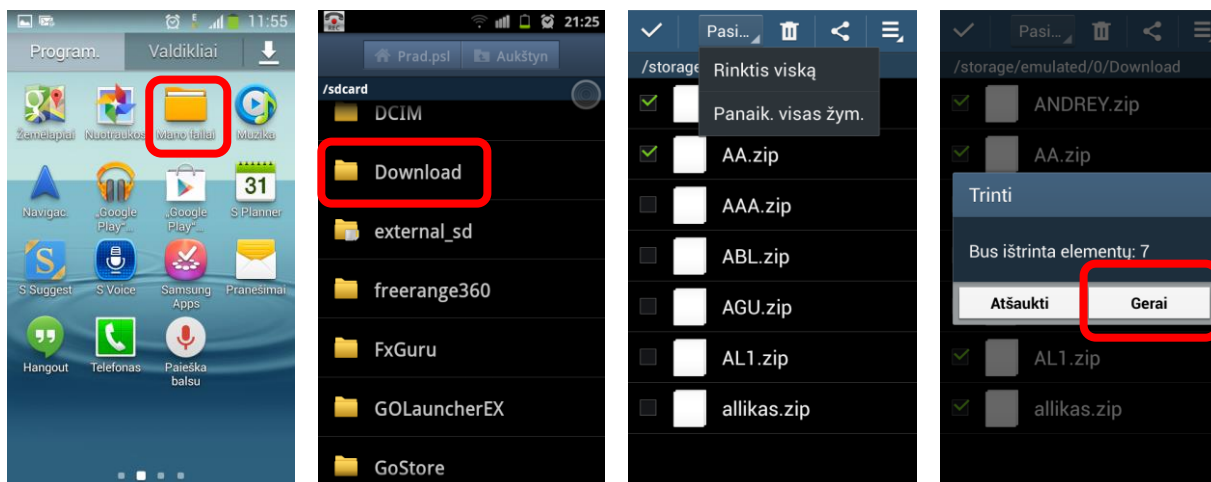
11:55
Program.
Valdikliai
Žemėlapiai
Nuotraukos
Mano failai
Muzika
Navigac.
„Google Play"...
„Google Play"...
31
S Planner
S Suggest
S Voice
Samsung Apps
Pranešimai
Hangout
Telefonas
Paieška balsu

21:25
Prad.psl
Aukštyn
/sdcard
DCIM
Download
external_sd
freerange360
FxGuru
GOLauncherEX
GoStore

Pasi...
/storage
Rinktis viską
Panaik. visas žym.
AA.zip
AAA.zip
ABL.zip
AGU.zip
AL1.zip
allikas.zip

Pasi...
/storage/emulated/0/Download
ANDREY.zip
AA.zip
Trinti
Bus ištrinta elementų: 7
Atšaukti
Gerai
AL1.zip
allikas.zip